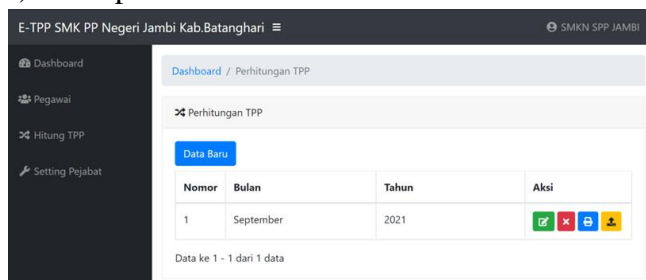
E-TPP SMK PP Negeri Jambi Kab.Batanghari ≡

SMKN SPP JAMBI

Dashboard

Pegawai

Hitung TPP

Setting Pejabat

Dashboard / Perhitungan TPP

Perhitungan TPP

Data Baru

| Nomor | Bulan | Tahun | Aksi |
|---|---|---|---|
| 1 | September | 2021 | |

Data ke 1 - 1 dari 1 data